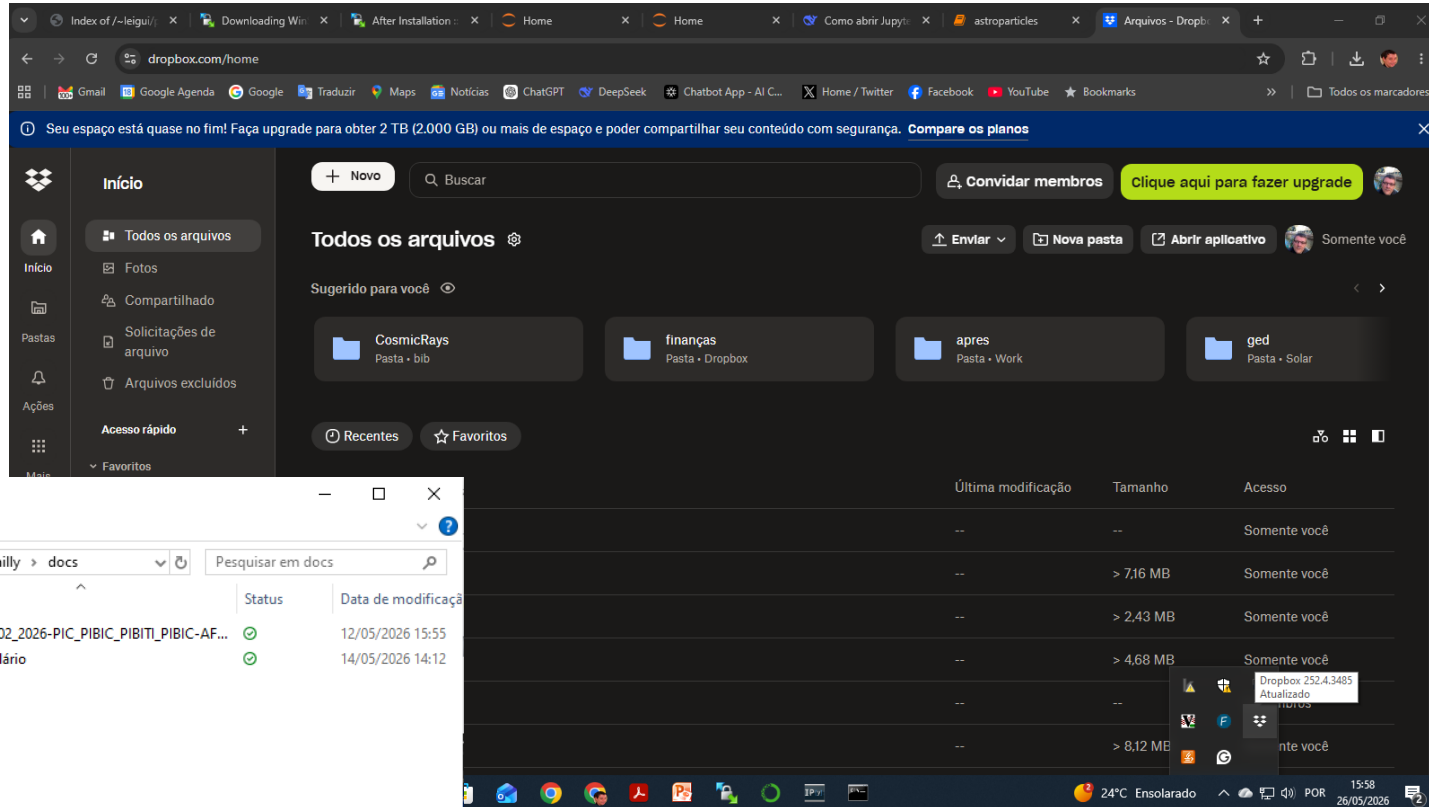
Index of /~leigui/ | Downloading Win | After Installation | Home | Home | Como abrir Jupyte | astroparticles | Arquivos - Dropb

dropbox.com/home

Gmail | Google Agenda | Google | Traduzir | Maps | Notícias | ChatGPT | DeepSeek | Chatbot App - AI C... | Home / Twitter | Facebook | YouTube | Bookmarks | Todos os marcadores

Seu espaço está quase no fim! Faça upgrade para obter 2 TB (2.000 GB) ou mais de espaço e poder compartilhar seu conteúdo com segurança. Compare os planos

Início
Início
Pastas
Ações
Mais

Todos os arquivos
Fotos
Compartilhado
Solicitações de arquivo
Arquivos excluídos

Acesso rápido
Favoritos

+ Novo
Buscar
Convidar membros
Clique aqui para fazer upgrade

Todos os arquivos
Enviar
Nova pasta
Abrir aplicativo
Somente você

Sugerido para você

CosmicRays
Pasta • bib

finanças
Pasta • Dropbox

apres
Pasta • Work

ged
Pasta • Solar

Recentes
Favoritos

| Última modificação | Tamanho | Acesso |
|---|---|---|
| -- | -- | Somente você |
| -- | > 7,16 MB | Somente você |
| -- | > 2,43 MB | Somente você |
| -- | > 4,68 MB | Somente você |
| -- | -- | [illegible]mbros |
| -- | > 8,12 MB | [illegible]nte você |

illy > docs
Pesquisar em docs

| | Status | Data de modificaçã |
|---|---|---|
| 02_2026-PIC_PIBIC_PIBITI_PIBIC-AF... | | 12/05/2026 15:55 |
| lário | | 14/05/2026 14:12 |

Dropbox 252.4.3485
Atualizado

24°C Ensolarado
POR
15:58
26/05/2026